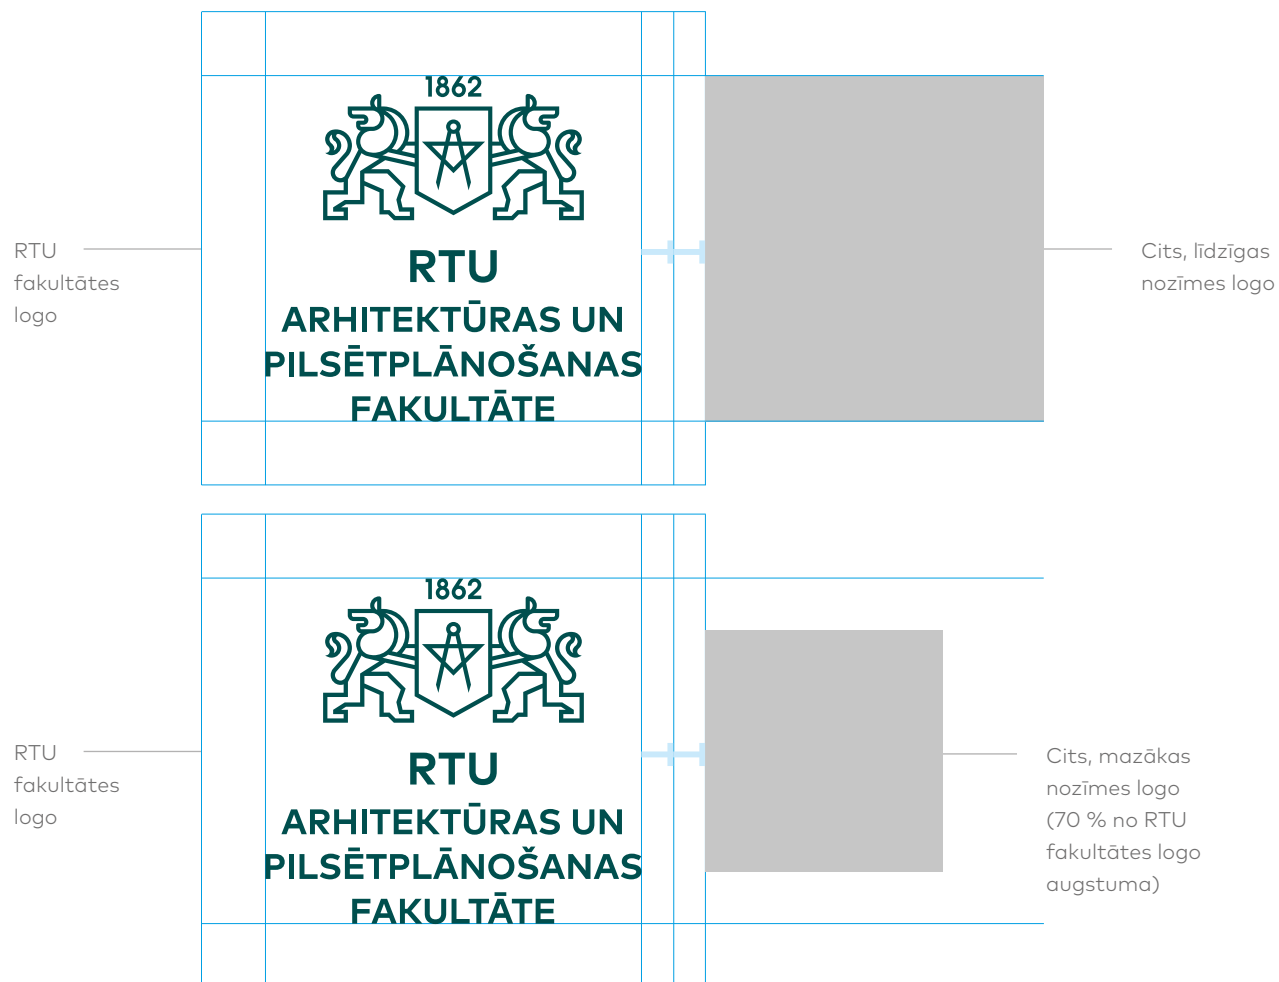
RTU fakultātes logo

1862

RTU
ARHITEKTŪRAS UN PILSĒTPLĀNOŠANAS FAKULTĀTE

Cits, līdzīgas nozīmes logo

RTU fakultātes logo

1862

RTU
ARHITEKTŪRAS UN PILSĒTPLĀNOŠANAS FAKULTĀTE

Cits, mazākas nozīmes logo (70 % no RTU fakultātes logo augstuma)